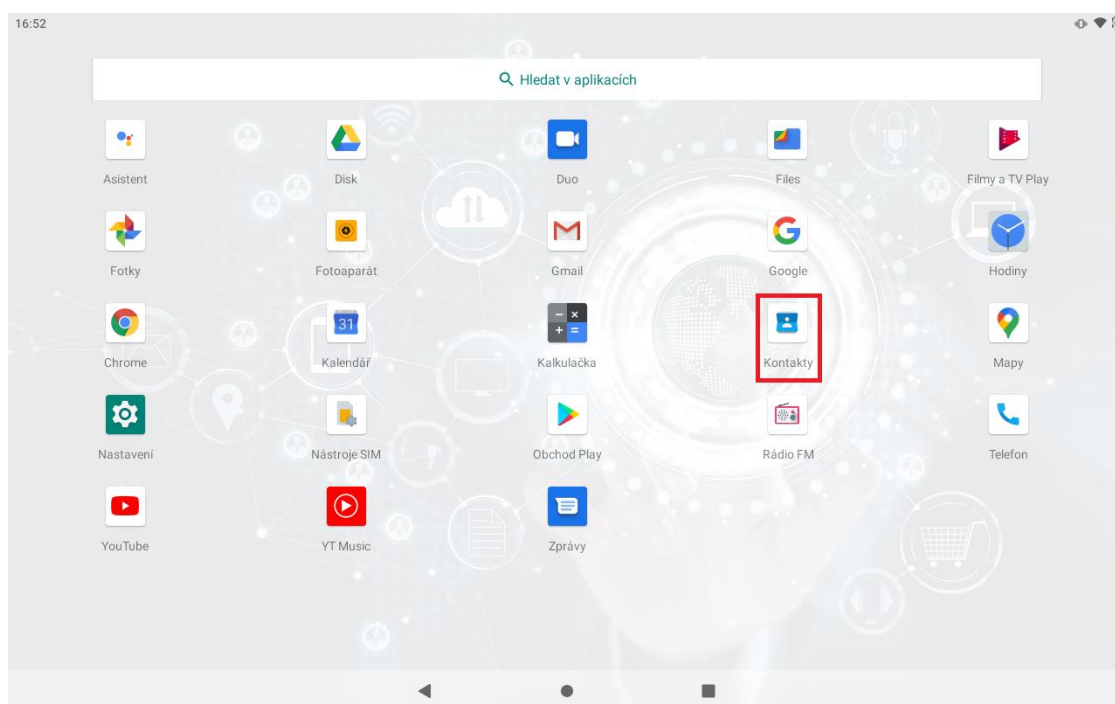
16:52

Hledat v aplikacích

Asistent
Disk
Duo
Files
Filmy a TV Play

Fotky
Fotoaparát
Gmail
Google
Hodiny

Chrome
31
Kalendář
Kalkulačka
Kontakty
Mapy

Nastavení
Nástroje SIM
Obchod Play
Rádio FM
Telefon

YouTube
YT Music
Zprávy